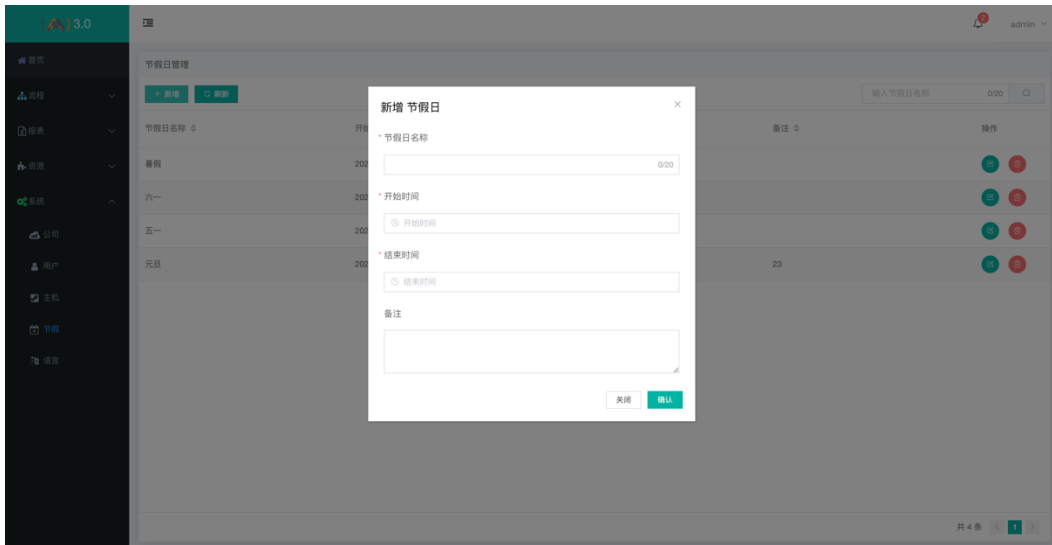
3.0

首页
流程
报表
资源
系统
公司
用户
主机
节假
请求

2
admin

节假日管理

+ 新增
刷新

输入节假日名称
0/20

| 节假日名称 | 开 | 备注 | 操作 |
|---|---|---|---|
| 暑假 | 202 | | |
| 六一 | 202 | | |
| 五一 | 202 | | |
| 元旦 | 202 | 23 | |

新增 节假日
* 节假日名称
0/20
* 开始时间
开始时间
* 结束时间
结束时间
备注
关闭
确认

共 4 条
1